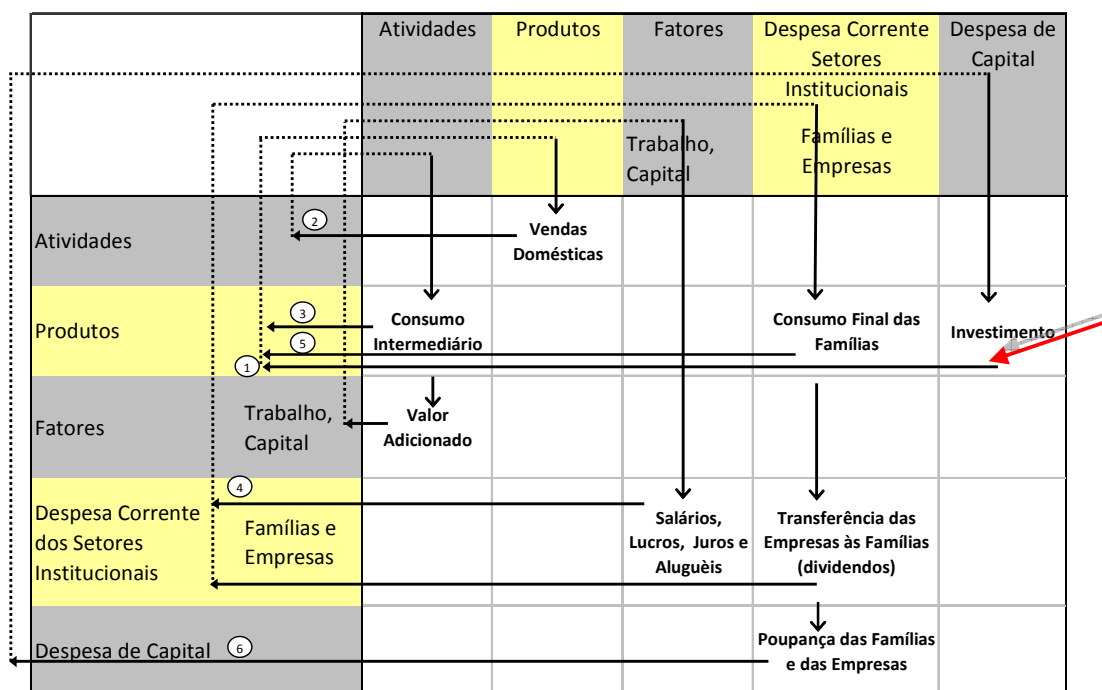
| | Atividades | Produtos | Fatores | Despesa Corrente Setores Institucionais | Despesa de Capital |
|---|---|---|---|---|---|
| | | | Trabalho, Capital | Famílias e Empresas | |
| Atividades ② | | Vendas Domésticas | | | |
| Produtos ③ ⑤ ① | Consumo Intermediário | | | Consumo Final das Famílias | Investimento |
| Fatores / Trabalho, Capital | Valor Adicionado | | | | |
| Despesa Corrente dos Setores Institucionais / Famílias e Empresas ④ | | | Salários, Lucros, Juros e Aluguèis | Transferência das Empresas às Famílias (dividendos) | |
| Despesa de Capital ⑥ | | | | Poupança das Famílias e das Empresas | |